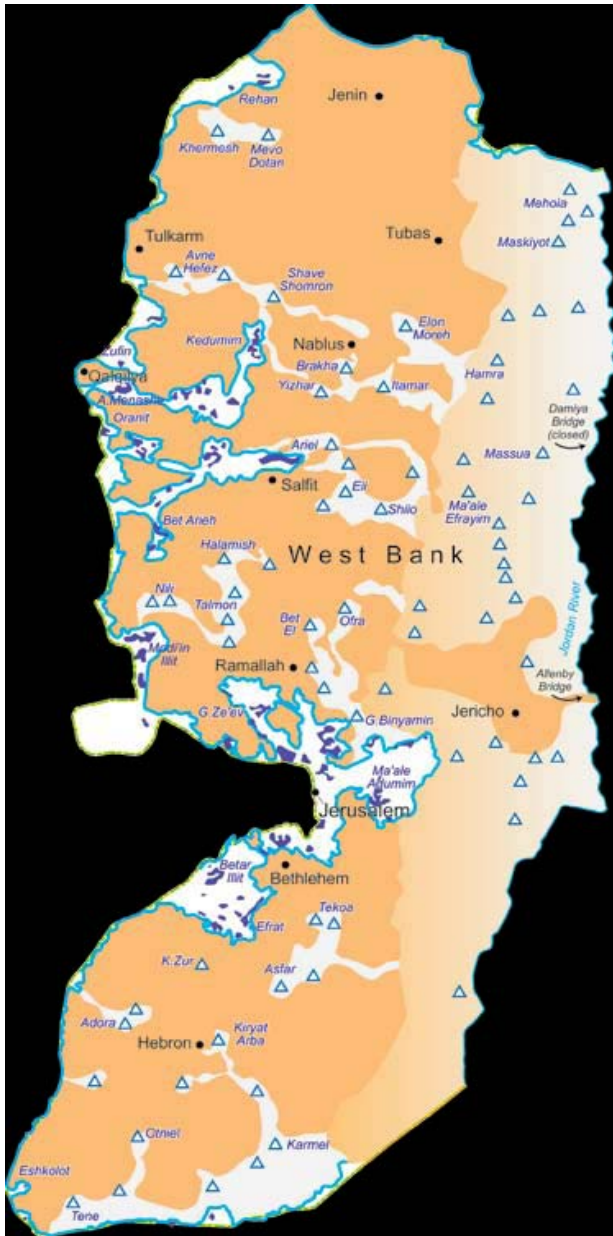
Jenin
Rehan
Khermesh
Mevo Dotan
Mehola
Maskiyot
Tubas
Tulkarm
Avne Hefez
Shave Shomron
Elon Moreh
Nablus
Zufin
Kedumim
Qalqilya
A.Menashe
Oranit
Brakha
Yizhar
Itamar
Hamra
Damiya Bridge (closed)
Massua
Ariel
Salfit
Eli
Shilo
Ma'ale Efrayim
Bet Aneh
Halamish
West Bank
Nili
Talmon
Bet El
Ofra
Jordan River
Modi'in Illit
Ramallah
Allenby Bridge
G.Ze'ev
G.Binyamin
Jericho
Ma'ale Adumim
Jerusalem
Betar Illit
Bethlehem
Efrat
Tekoa
K.Zur
Asfar
Adora
Kiryat Arba
Hebron
Otniel
Karmel
Eshkolot
Tene